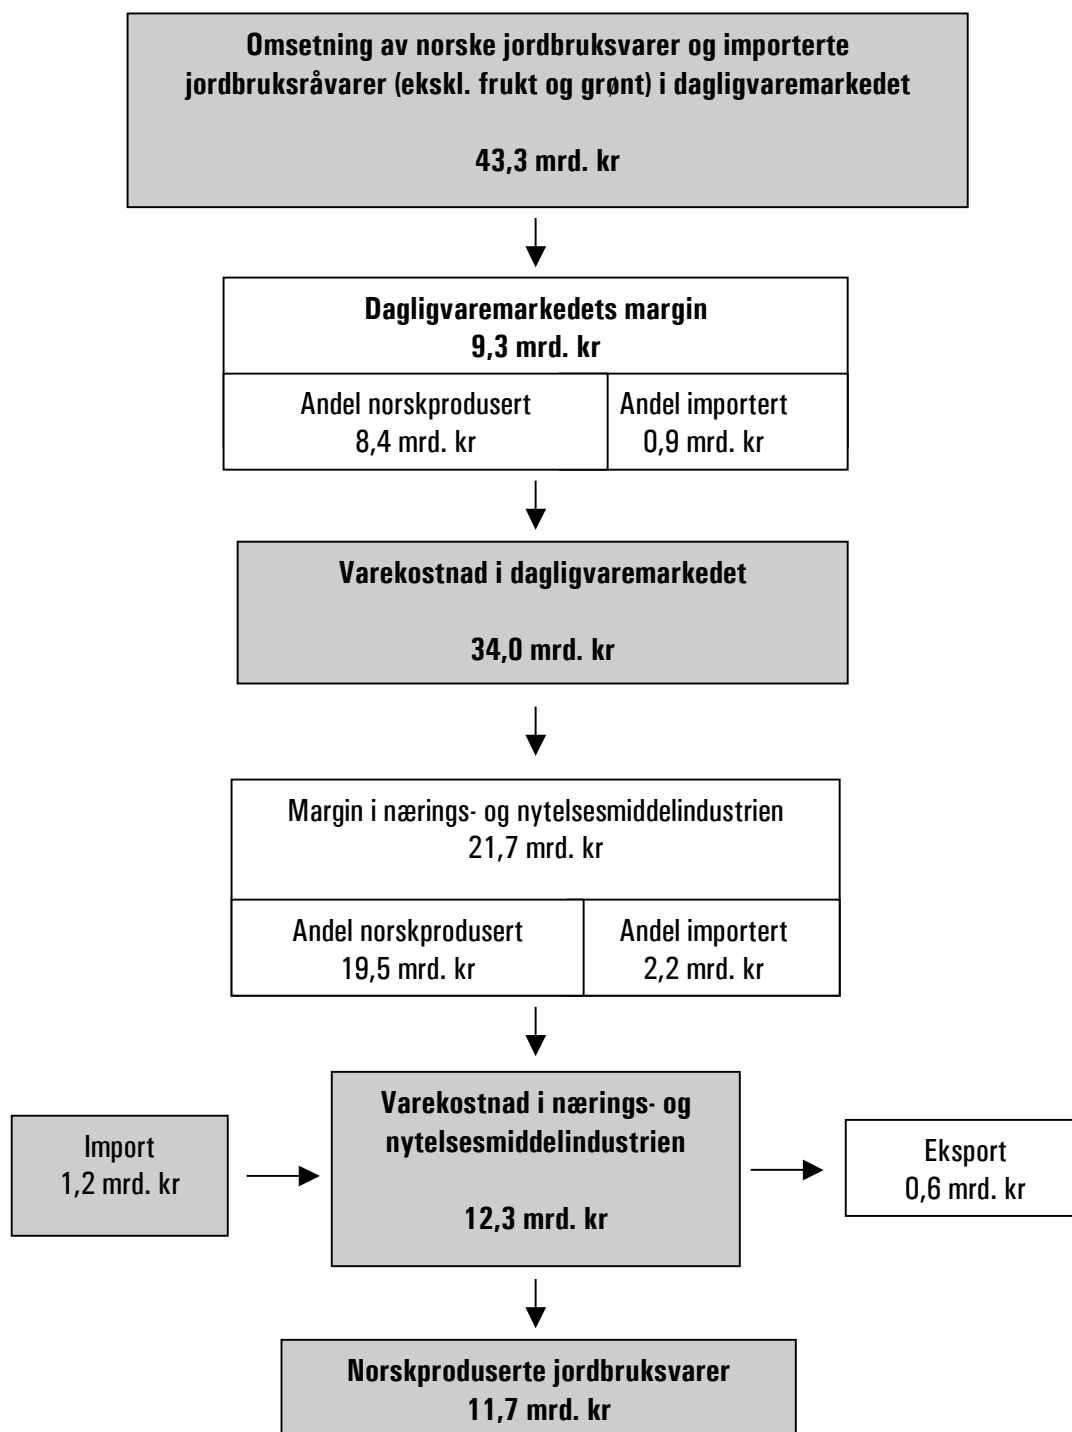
Omsetning av norske jordbruksvarer og importerte jordbruksråvarer (ekskl. frukt og grønt) i dagligvaremarkedet

43,3 mrd. kr

Dagligvaremarkedets margin
9,3 mrd. kr

Andel norskprodusert
8,4 mrd. kr

Andel importert
0,9 mrd. kr

Varekostnad i dagligvaremarkedet

34,0 mrd. kr

Margin i nærings- og nytelsesmiddelindustrien
21,7 mrd. kr

Andel norskprodusert
19,5 mrd. kr

Andel importert
2,2 mrd. kr

Import
1,2 mrd. kr

Varekostnad i nærings- og nytelsesmiddelindustrien

12,3 mrd. kr

Eksport
0,6 mrd. kr

Norskproduserte jordbruksvarer
11,7 mrd. kr